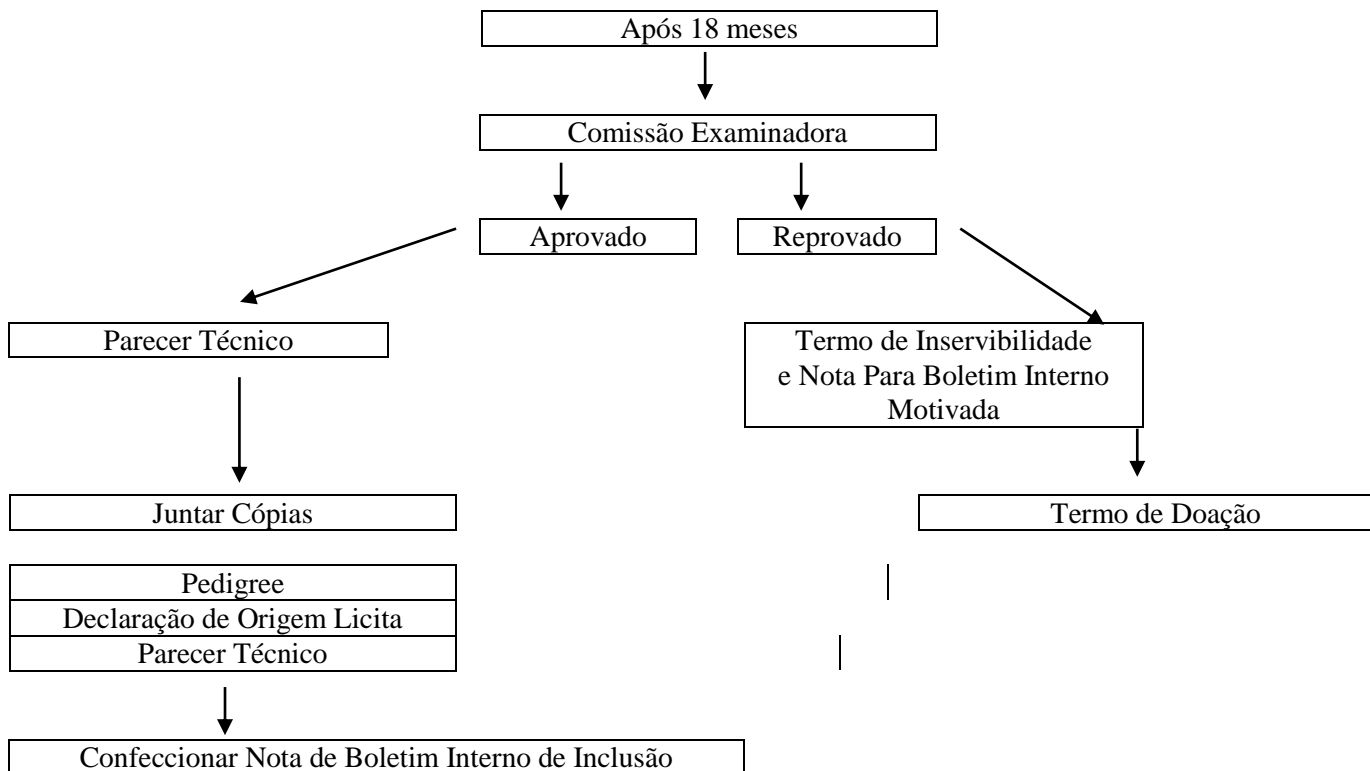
Após 18 meses

Comissão Examinadora

Aprovado

Reprovado

Parecer Técnico

Termo de Inservibilidade e Nota Para Boletim Interno Motivada

Juntar Cópias

Termo de Doação

| Pedigree |
|---|
| Declaração de Origem Licita |
| Parecer Técnico |

Confeccionar Nota de Boletim Interno de Inclusão